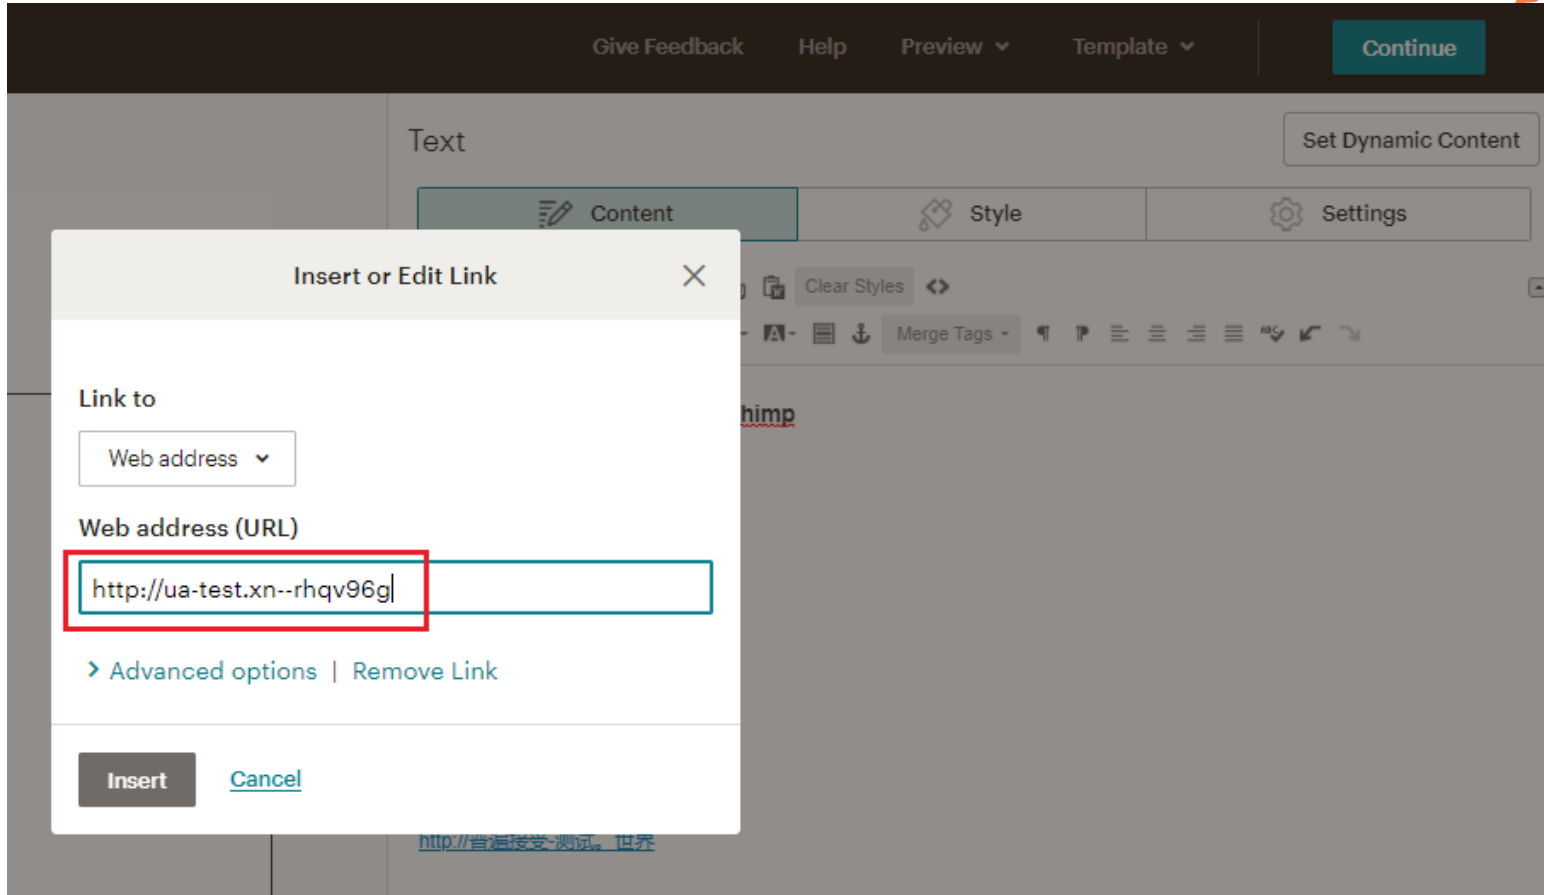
Give Feedback Help Preview Template Continue

Text

Set Dynamic Content

Content Style Settings

Clear Styles

Merge Tags

himp

Insert or Edit Link

Link to

Web address

Web address (URL)

http://ua-test.xn--rhqv96g

Advanced options | Remove Link

Insert Cancel

http://普遍接受-测试。世界